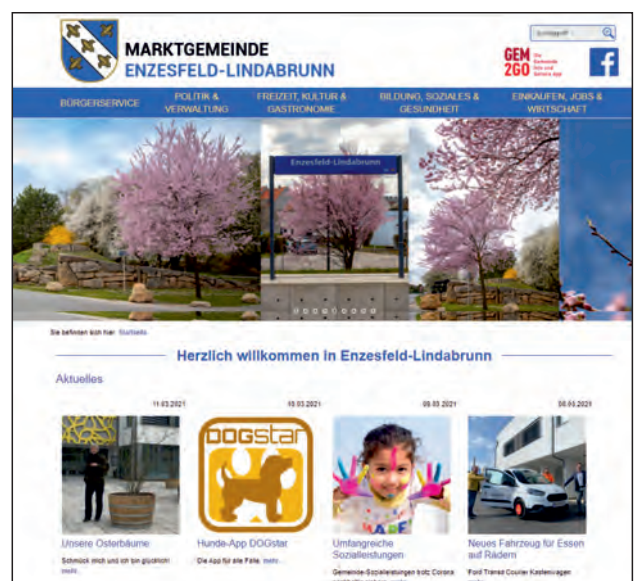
MARKTGEMEINDE
ENZESFELD-LINDABRUNN

Suchbegriff

GEM 2GO Die Gemeinde Info und Service App

BÜRGERSERVICE
POLITIK & VERWALTUNG
FREIZEIT, KULTUR & GASTRONOMIE
BILDUNG, SOZIALES & GESUNDHEIT
EINKAUFEN, JOBS & WIRTSCHAFT

Enzesfeld-Lindabrunn

Sie befinden sich hier: Startseite

Herzlich willkommen in Enzesfeld-Lindabrunn

Aktuelles

11.03.2021
Unsere Osterbäume
Schmück mich und ich bin glücklich! mehr

10.03.2021
DOGstar
Hunde-App DOGstar
Die App für alle Fälle. mehr

09.03.2021
Umfangreiche Sozialleistungen
Gemeinde-Sozialleistungen trotz Corona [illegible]

08.03.2021
Neues Fahrzeug für Essen auf Rädern
Ford Transit Courier Kastenwagen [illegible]